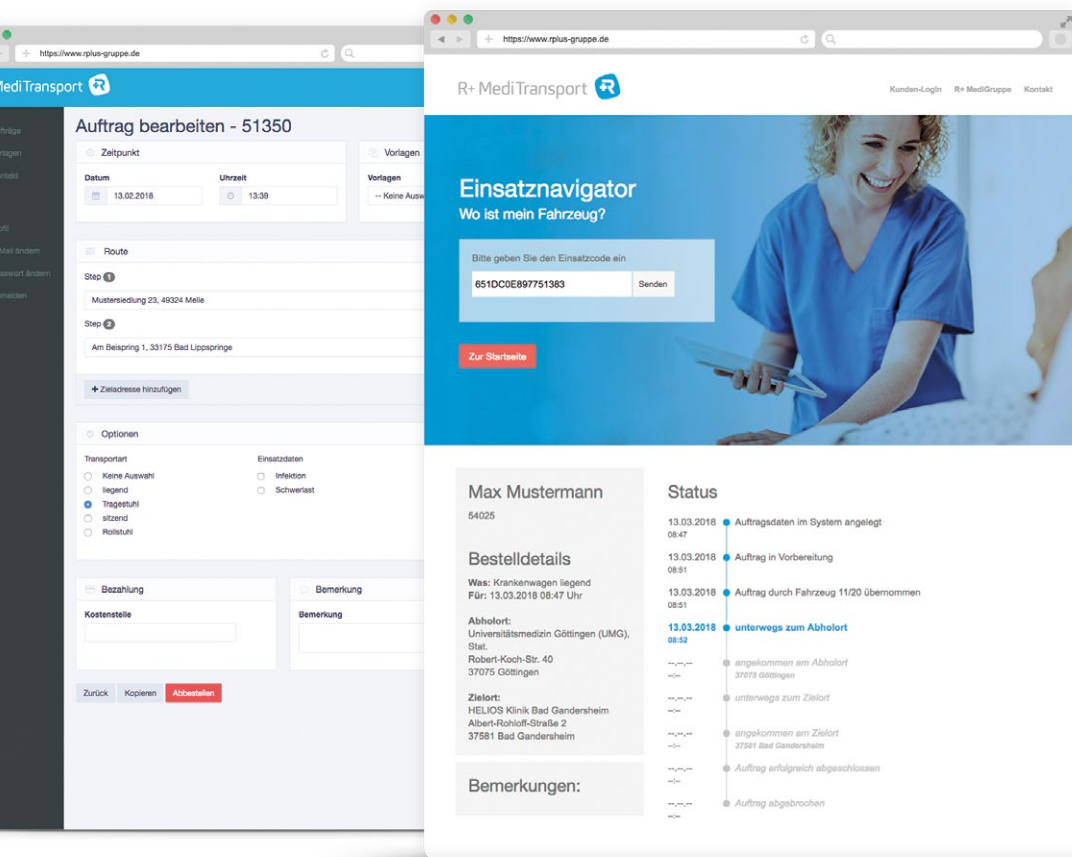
https://www.rplus-gruppe.de

MediTransport

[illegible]träge
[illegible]lagen
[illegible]ntakt
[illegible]fil
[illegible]Mail ändern
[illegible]sswort ändern
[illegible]melden

Auftrag bearbeiten - 51350

Zeitpunkt

Datum
13.02.2018

Uhrzeit
13:39

Vorlagen

Vorlagen
-- Keine Ausw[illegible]

Route

Step 1
Mustersiedlung 23, 49324 Melle

Step 2
Am Beispring 1, 33175 Bad Lippspringe

+ Zieladresse hinzufügen

Optionen

Transportart
Keine Auswahl
liegend
Tragestuhl
sitzend
Rollstuhl

Einsatzdaten
Infektion
Schwerlast

Bezahlung

Kostenstelle

Bemerkung

Bemerkung

Zurück Kopieren Abbestellen

https://www.rplus-gruppe.de

R+ MediTransport

Kunden-Login R+ MediGruppe Kontakt

Einsatznavigator
Wo ist mein Fahrzeug?

Bitte geben Sie den Einsatzcode ein
651DC0E897751383 Senden

Zur Startseite

Max Mustermann
54025

Bestelldetails
Was: Krankenwagen liegend
Für: 13.03.2018 08:47 Uhr

Abholort:
Universitätsmedizin Göttingen (UMG), Stat.
Robert-Koch-Str. 40
37075 Göttingen

Zielort:
HELIOS Klinik Bad Gandersheim
Albert-Rohloff-Straße 2
37581 Bad Gandersheim

Bemerkungen:

Status

13.03.2018 08:47 Auftragsdaten im System angelegt
13.03.2018 08:51 Auftrag in Vorbereitung
13.03.2018 08:51 Auftrag durch Fahrzeug 11/20 übernommen
13.03.2018 08:52 unterwegs zum Abholort
--.--.-- --:-- angekommen am Abholort 37075 Göttingen
--.--.-- --:-- unterwegs zum Zielort
--.--.-- --:-- angekommen am Zielort 37581 Bad Gandersheim
--.--.-- --:-- Auftrag erfolgreich abgeschlossen
--.--.-- --:-- Auftrag abgebrochen